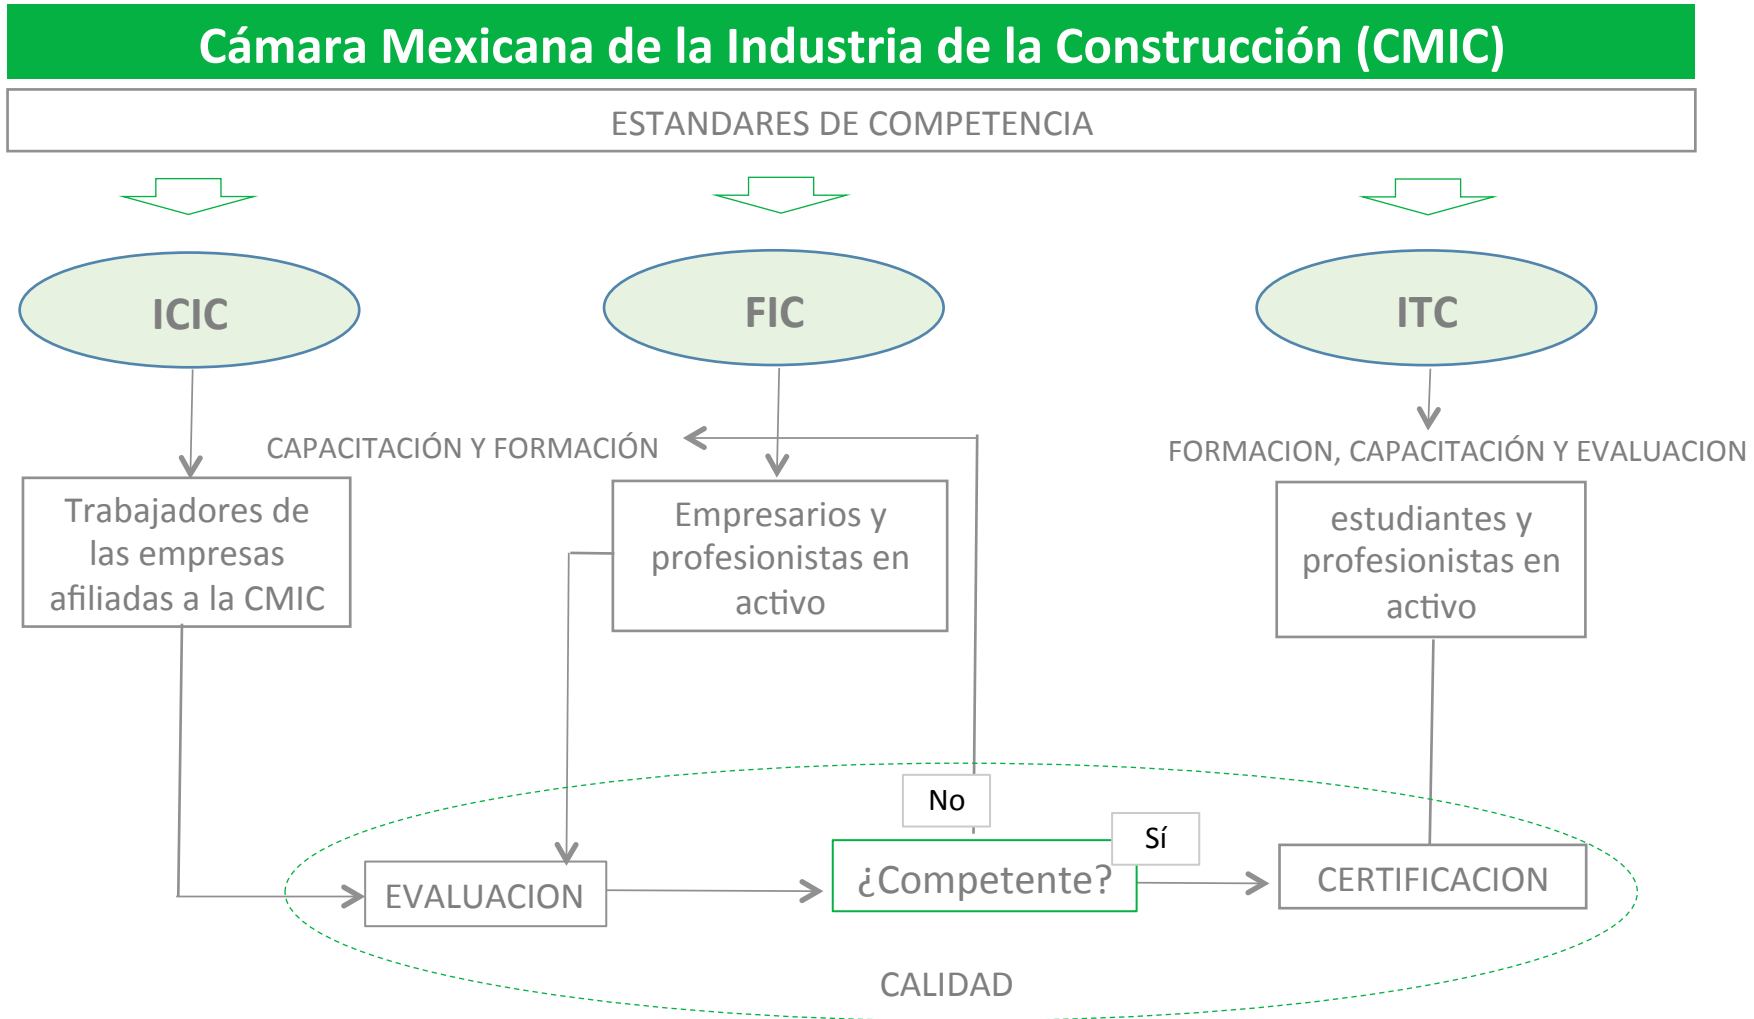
Cámara Mexicana de la Industria de la Construcción (CMIC)

ESTANDARES DE COMPETENCIA

ICIC

FIC

ITC

CAPACITACIÓN Y FORMACIÓN

FORMACION, CAPACITACIÓN Y EVALUACION

Trabajadores de las empresas afiliadas a la CMIC

Empresarios y profesionistas en activo

estudiantes y profesionistas en activo

No

Sí

EVALUACION

¿Competente?

CERTIFICACION

CALIDAD